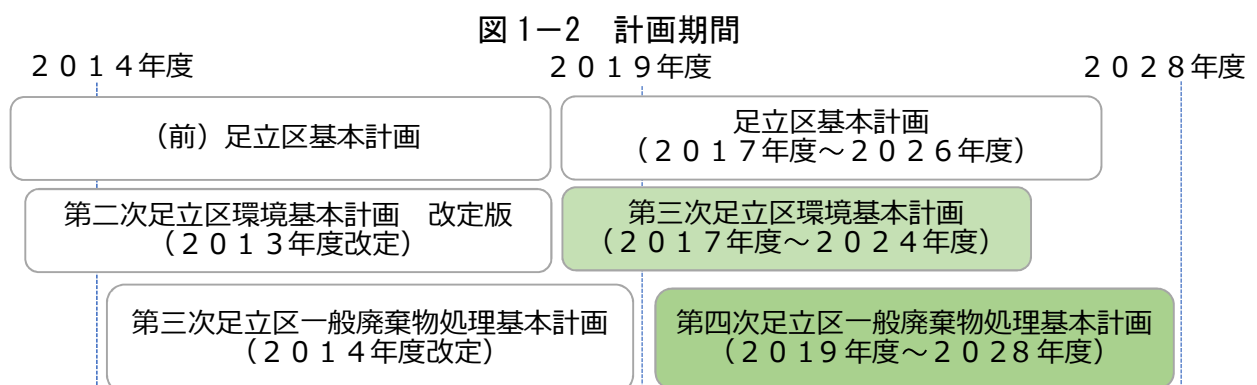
図 1−2　計画期間

２０１４年度

２０１９年度

２０２８年度

（前）足立区基本計画

足立区基本計画
（２０１７年度～２０２６年度）

第二次足立区環境基本計画　改定版
（２０１３年度改定）

第三次足立区環境基本計画
（２０１７年度～２０２４年度）

第三次足立区一般廃棄物処理基本計画
（２０１４年度改定）

第四次足立区一般廃棄物処理基本計画
（２０１９年度～２０２８年度）